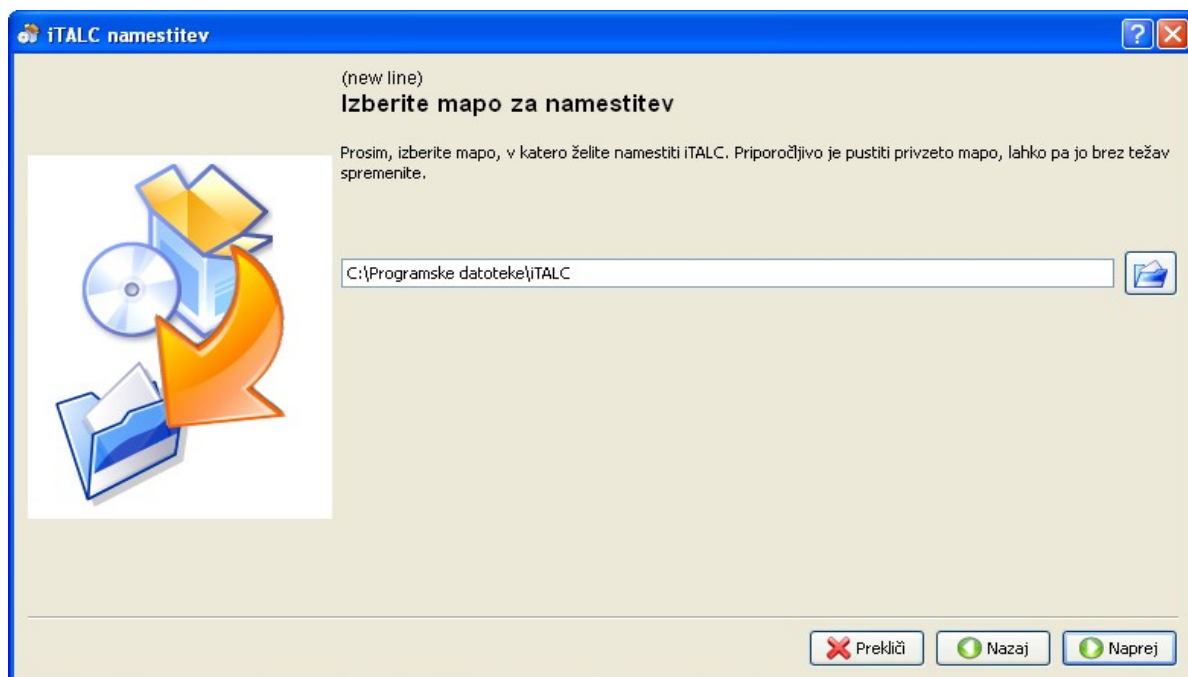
iTALC namestitev

(new line)
Izberite mapo za namestitev

Prosim, izberite mapo, v katero želite namestiti iTALC. Priporočljivo je pustiti privzeto mapo, lahko pa jo brez težav spremenite.

C:\Programske datoteke\iTALC

Prekliči
Nazaj
Naprej